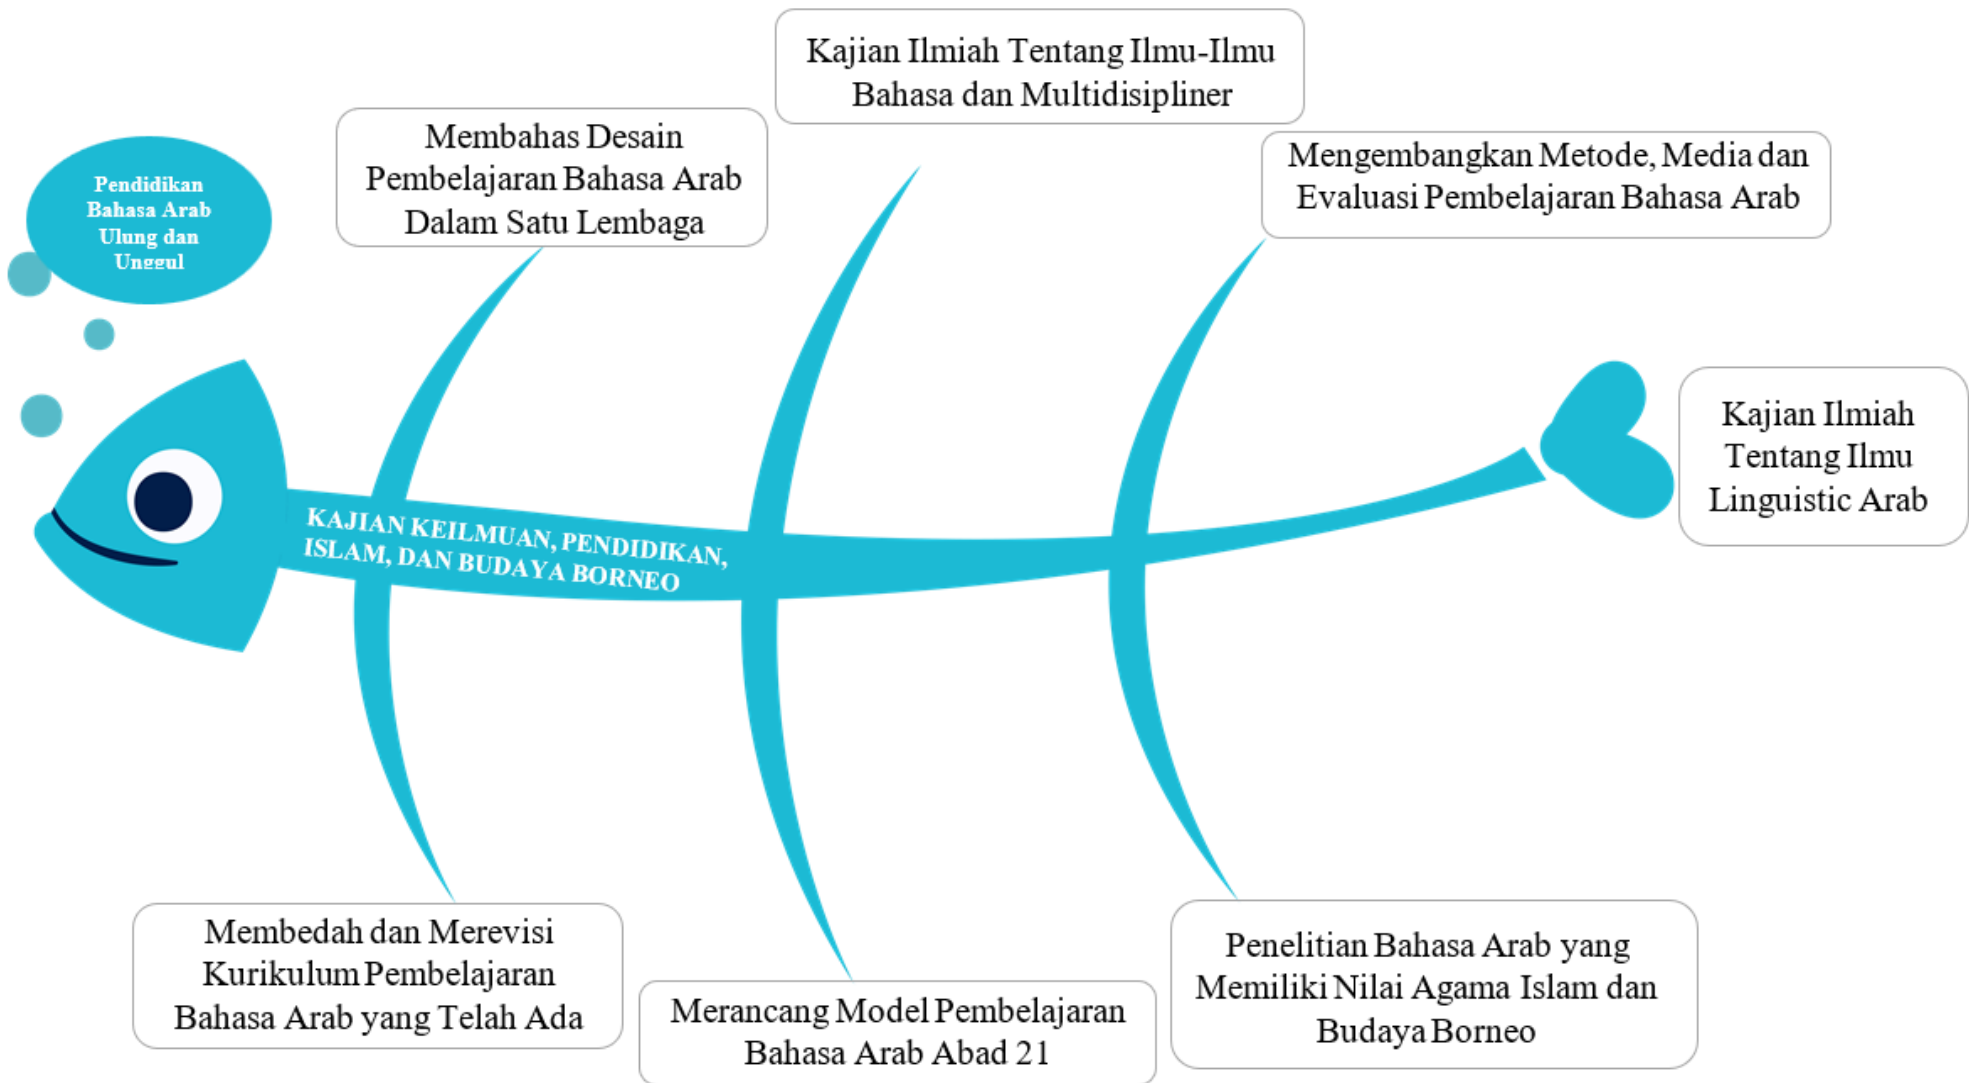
Pendidikan Bahasa Arab Ulung dan Unggul

Membahas Desain Pembelajaran Bahasa Arab Dalam Satu Lembaga

Kajian Ilmiah Tentang Ilmu-Ilmu Bahasa dan Multidisipliner

Mengembangkan Metode, Media dan Evaluasi Pembelajaran Bahasa Arab

KAJIAN KEILMUAN, PENDIDIKAN, ISLAM, DAN BUDAYA BORNEO

Kajian Ilmiah Tentang Ilmu Linguistic Arab

Membedah dan Merevisi Kurikulum Pembelajaran Bahasa Arab yang Telah Ada

Merancang Model Pembelajaran Bahasa Arab Abad 21

Penelitian Bahasa Arab yang Memiliki Nilai Agama Islam dan Budaya Borneo